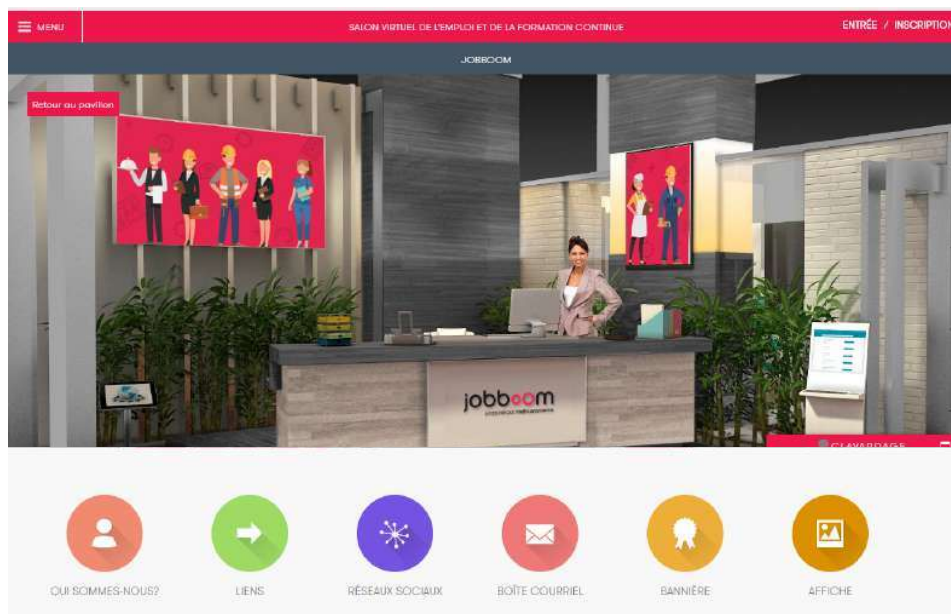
MENU

SALON VIRTUEL DE L'EMPLOI ET DE LA FORMATION CONTINUE

ENTRÉE / INSCRIPTION

JOBBOOM

Retour au pavillon

jobboom

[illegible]

CLAVARDAGE

QUI SOMMES-NOUS?

LIENS

RÉSEAUX SOCIAUX

BOÎTE COURRIEL

BANNIÈRE

AFFICHE